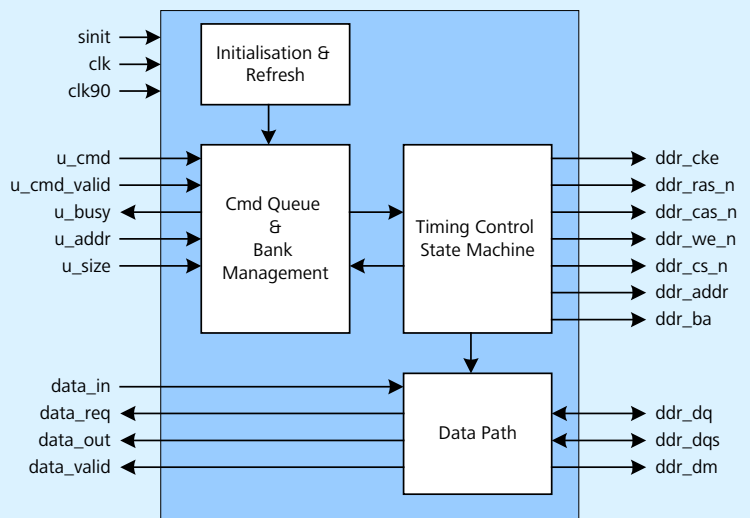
sinit
clk
clk90

Initialisation & Refresh

u_cmd
u_cmd_valid
u_busy
u_addr
u_size

Cmd Queue & Bank Management

Timing Control State Machine

ddr_cke
ddr_ras_n
ddr_cas_n
ddr_we_n
ddr_cs_n
ddr_addr
ddr_ba

data_in
data_req
data_out
data_valid

Data Path

ddr_dq
ddr_dqs
ddr_dm